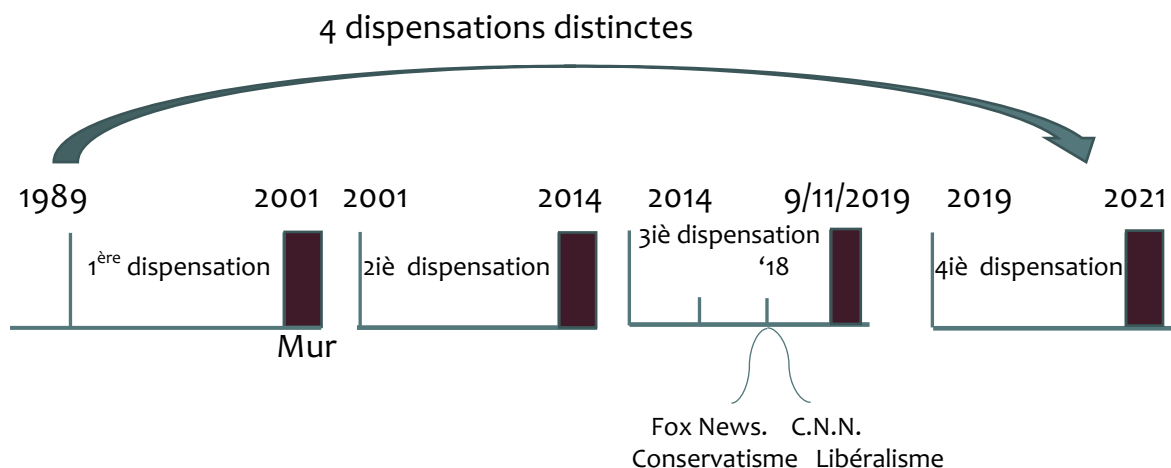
4 dispensations distinctes

1989 2001 2001 2014 2014 9/11/2019 2019 2021

1$^{ère}$ dispensation

Mur

2iè dispensation

3iè dispensation

‘18

4iè dispensation

Fox News. C.N.N.
Conservatisme Libéralisme